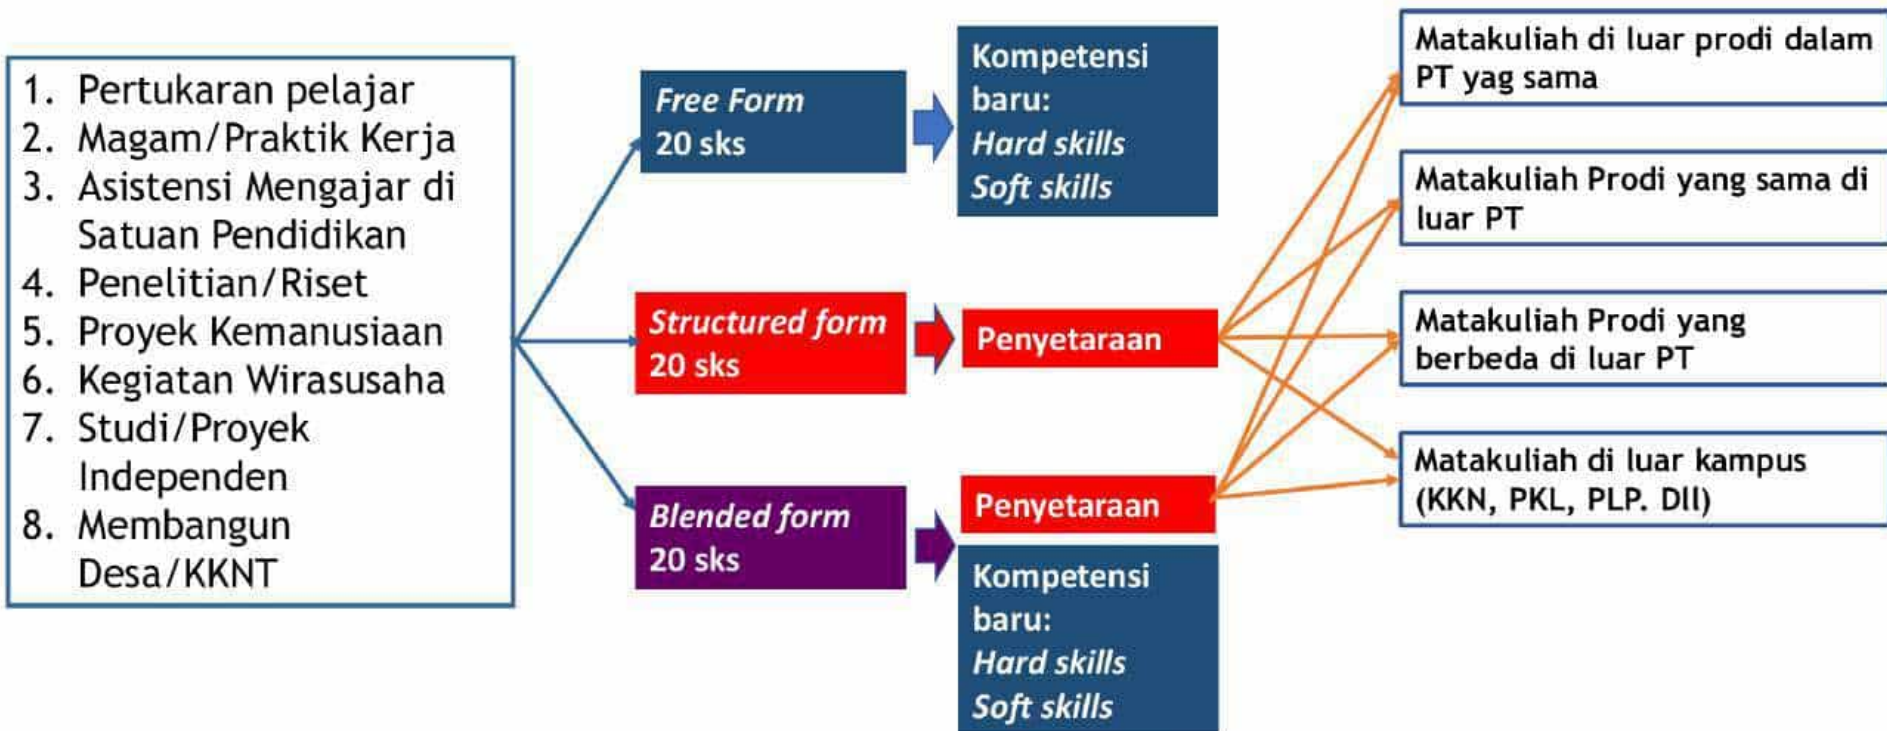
1. Pertukaran pelajar
2. Magam/Praktik Kerja
3. Asistensi Mengajar di Satuan Pendidikan
4. Penelitian/Riset
5. Proyek Kemanusiaan
6. Kegiatan Wirasusaha
7. Studi/Proyek Independen
8. Membangun Desa/KKNT

Free Form
20 sks

Kompetensi baru:
Hard skills
Soft skills

Structured form
20 sks

Penyetaraan

Blended form
20 sks

Penyetaraan

Kompetensi baru:
Hard skills
Soft skills

Matakuliah di luar prodi dalam PT yag sama

Matakuliah Prodi yang sama di luar PT

Matakuliah Prodi yang berbeda di luar PT

Matakuliah di luar kampus (KKN, PKL, PLP. Dll)